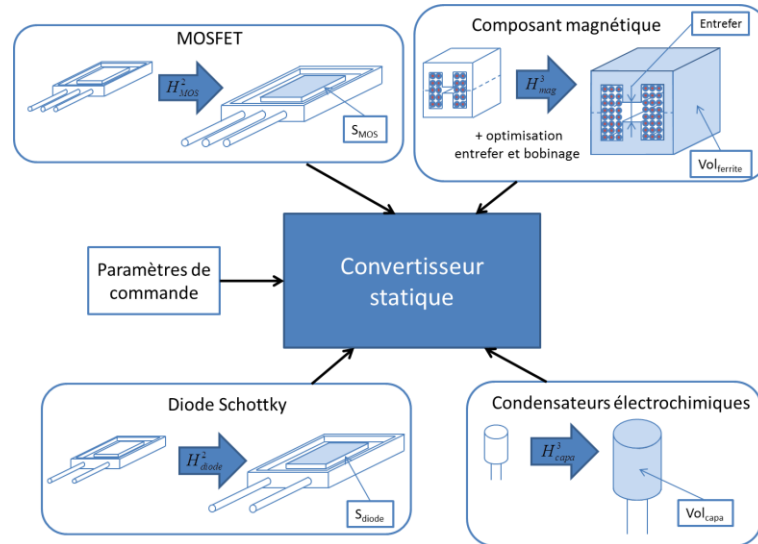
MOSFET

$H^2_{MOS}$

$S_{MOS}$

Composant magnétique

Entrefer

$H^3_{mag}$

+ optimisation entrefer et bobinage

$Vol_{ferrite}$

Paramètres de commande

Convertisseur statique

Diode Schottky

$H^2_{diode}$

$S_{diode}$

Condensateurs électrochimiques

$H^3_{capa}$

$Vol_{capa}$